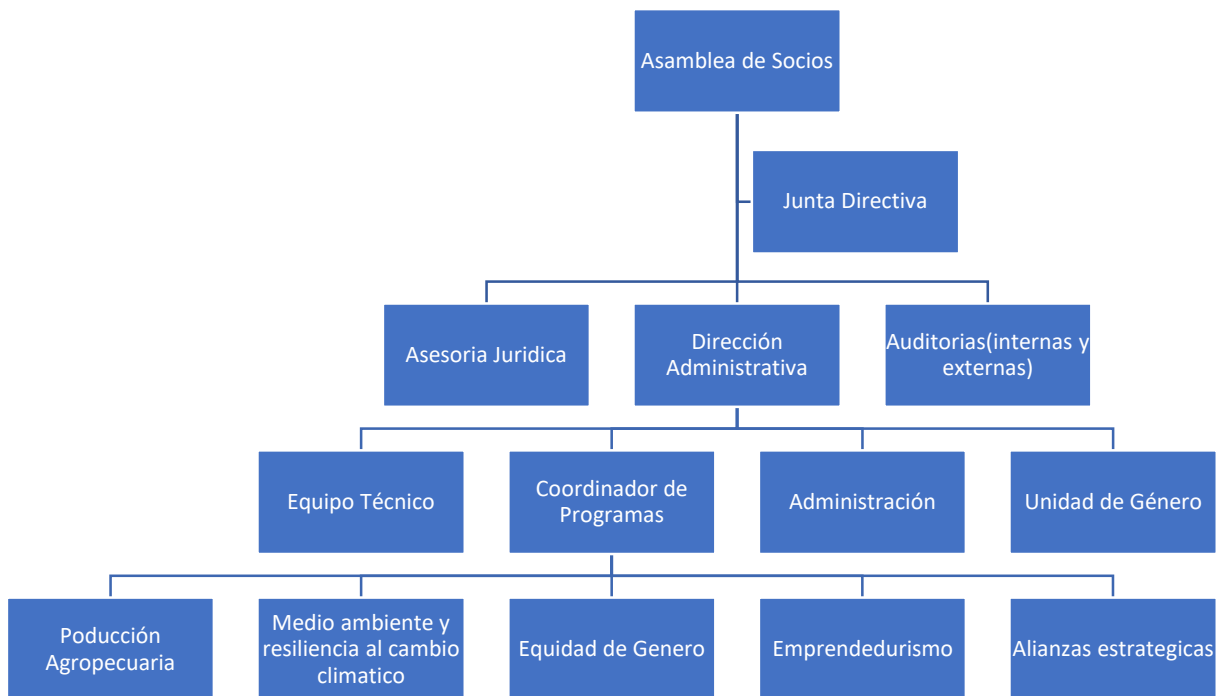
Asamblea de Socios

Junta Directiva

Asesoria Juridica

Dirección Administrativa

Auditorias(internas y externas)

Equipo Técnico

Coordinador de Programas

Administración

Unidad de Género

Poducción Agropecuaria

Medio ambiente y resiliencia al cambio climatico

Equidad de Genero

Emprendedurismo

Alianzas estrategicas